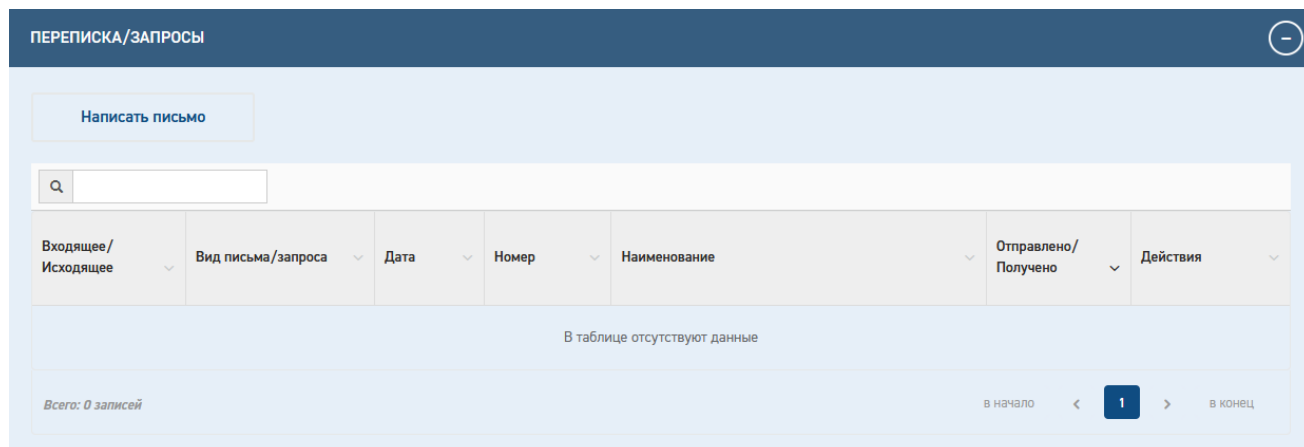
ПЕРЕПИСКА/ЗАПРОСЫ

Написать письмо

| Входящее/ Исходящее | Вид письма/запроса | Дата | Номер | Наименование | Отправлено/ Получено | Действия |
|---|---|---|---|---|---|---|
| В таблице отсутствуют данные | | | | | | |

Всего: 0 записей

в начало ‹ 1 › в конец